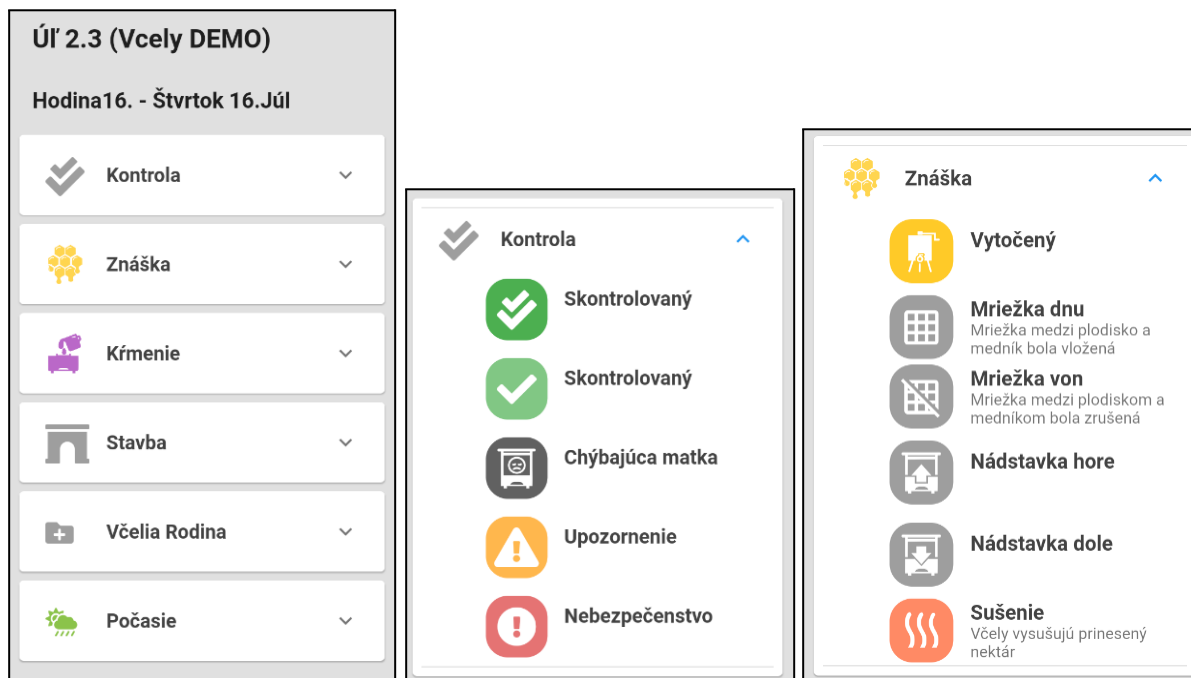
Úľ 2.3 (Vcely DEMO)

Hodina16. - Štvrtok 16.Júl

Kontrola

Znáška

Kŕmenie

Stavba

Včelia Rodina

Počasie

Kontrola

Skontrolovaný

Skontrolovaný

Chýbajúca matka

Upozornenie

Nebezpečenstvo

Znáška

Vytočený

Mriežka dnu
Mriežka medzi plodisko a medník bola vložená

Mriežka von
Mriežka medzi plodiskom a medníkom bola zrušená

Nádstavka hore

Nádstavka dole

Sušenie
Včely vysušujú prinesený nektár